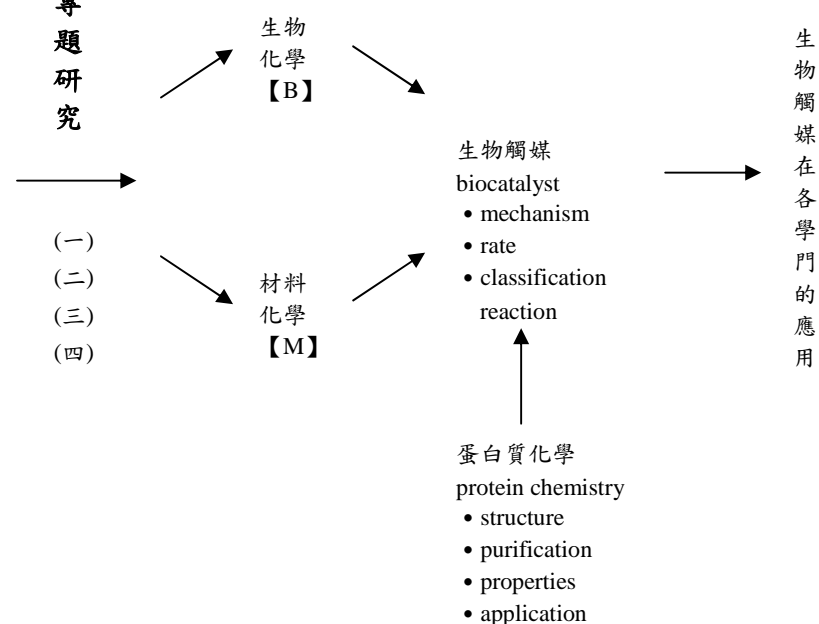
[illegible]題研究

(一)
(二)
(三)
(四)

生物化學
【B】

材料化學
【M】

生物觸媒
biocatalyst
• mechanism
• rate
• classification reaction

蛋白質化學
protein chemistry
• structure
• purification
• properties
• application

生物觸媒在各學門的應用